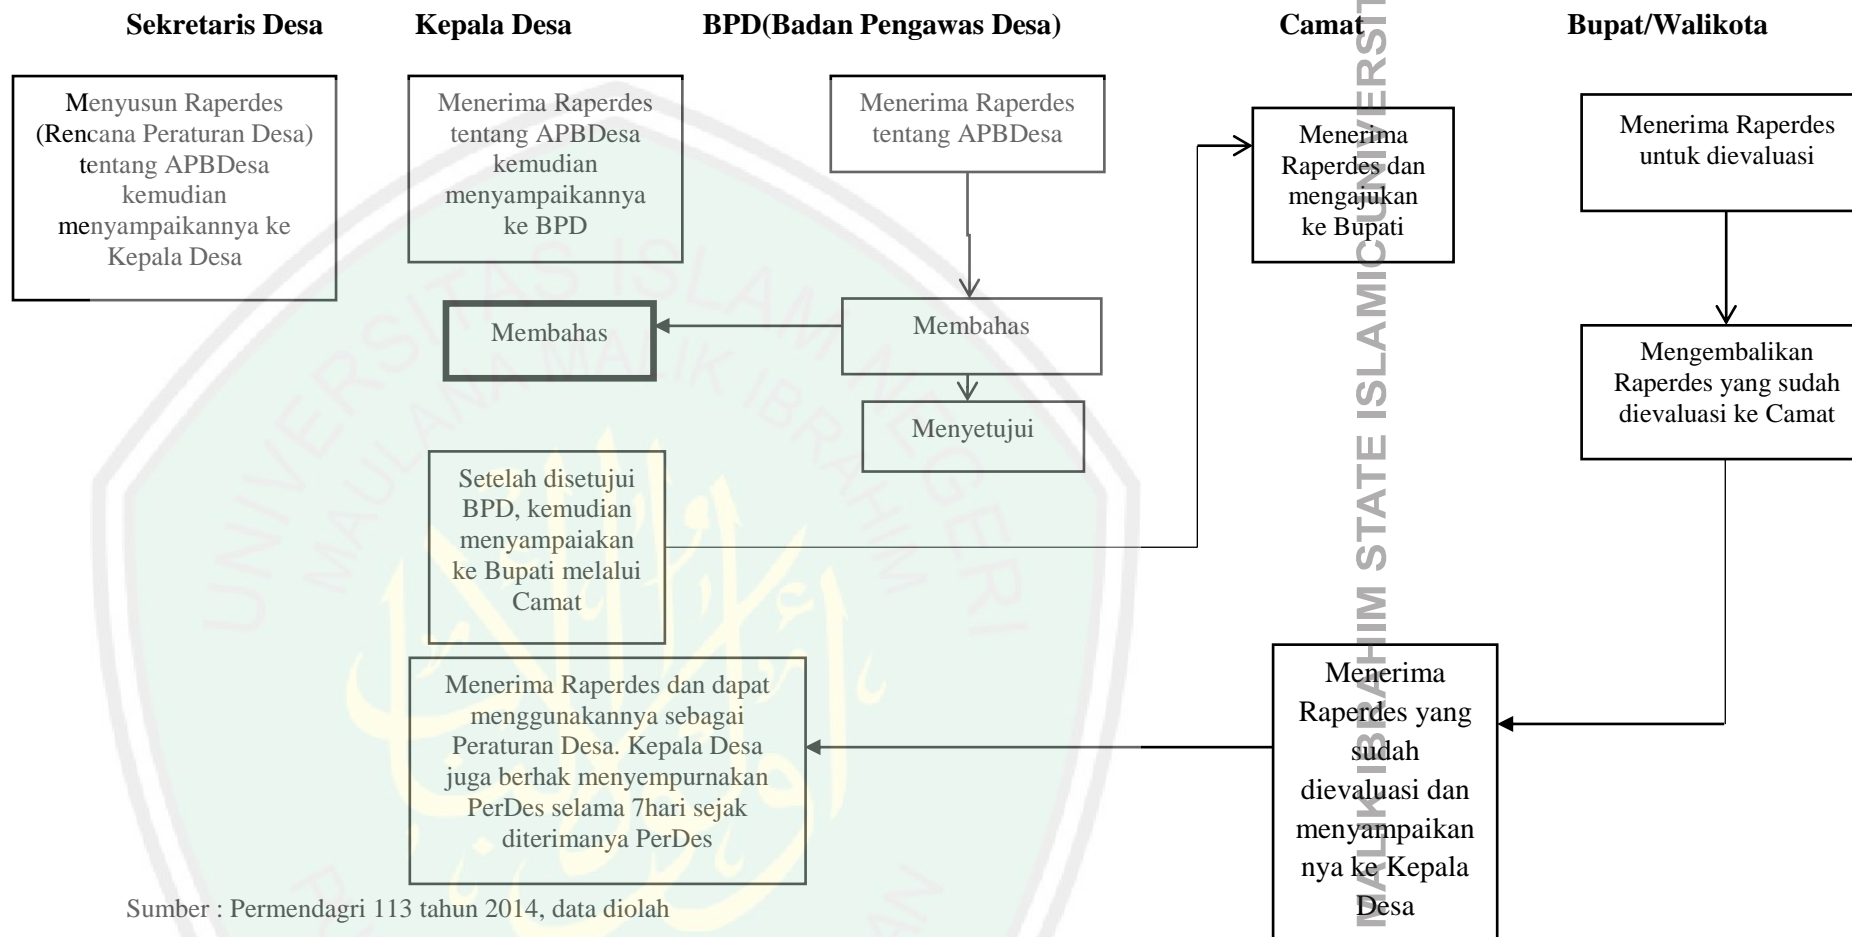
Sekretaris Desa

Kepala Desa

BPD(Badan Pengawas Desa)

Camat

Bupat/Walikota

Menyusun Raperdes (Rencana Peraturan Desa) tentang APBDesa kemudian menyampaikannya ke Kepala Desa

Menerima Raperdes tentang APBDesa kemudian menyampaikannya ke BPD

Menerima Raperdes tentang APBDesa

Menerima Raperdes dan mengajukan ke Bupati

Menerima Raperdes untuk dievaluasi

Membahas

Membahas

Mengembalikan Raperdes yang sudah dievaluasi ke Camat

Menyetujui

Setelah disetujui BPD, kemudian menyampaiakan ke Bupati melalui Camat

Menerima Raperdes dan dapat menggunakannya sebagai Peraturan Desa. Kepala Desa juga berhak menyempurnakan PerDes selama 7hari sejak diterimanya PerDes

Menerima Raperdes yang sudah dievaluasi dan menyampaikan nya ke Kepala Desa

Sumber : Permendagri 113 tahun 2014, data diolah

MAULANA MALIK IBRAHIM STATE ISLAMIC UNIVERSITY